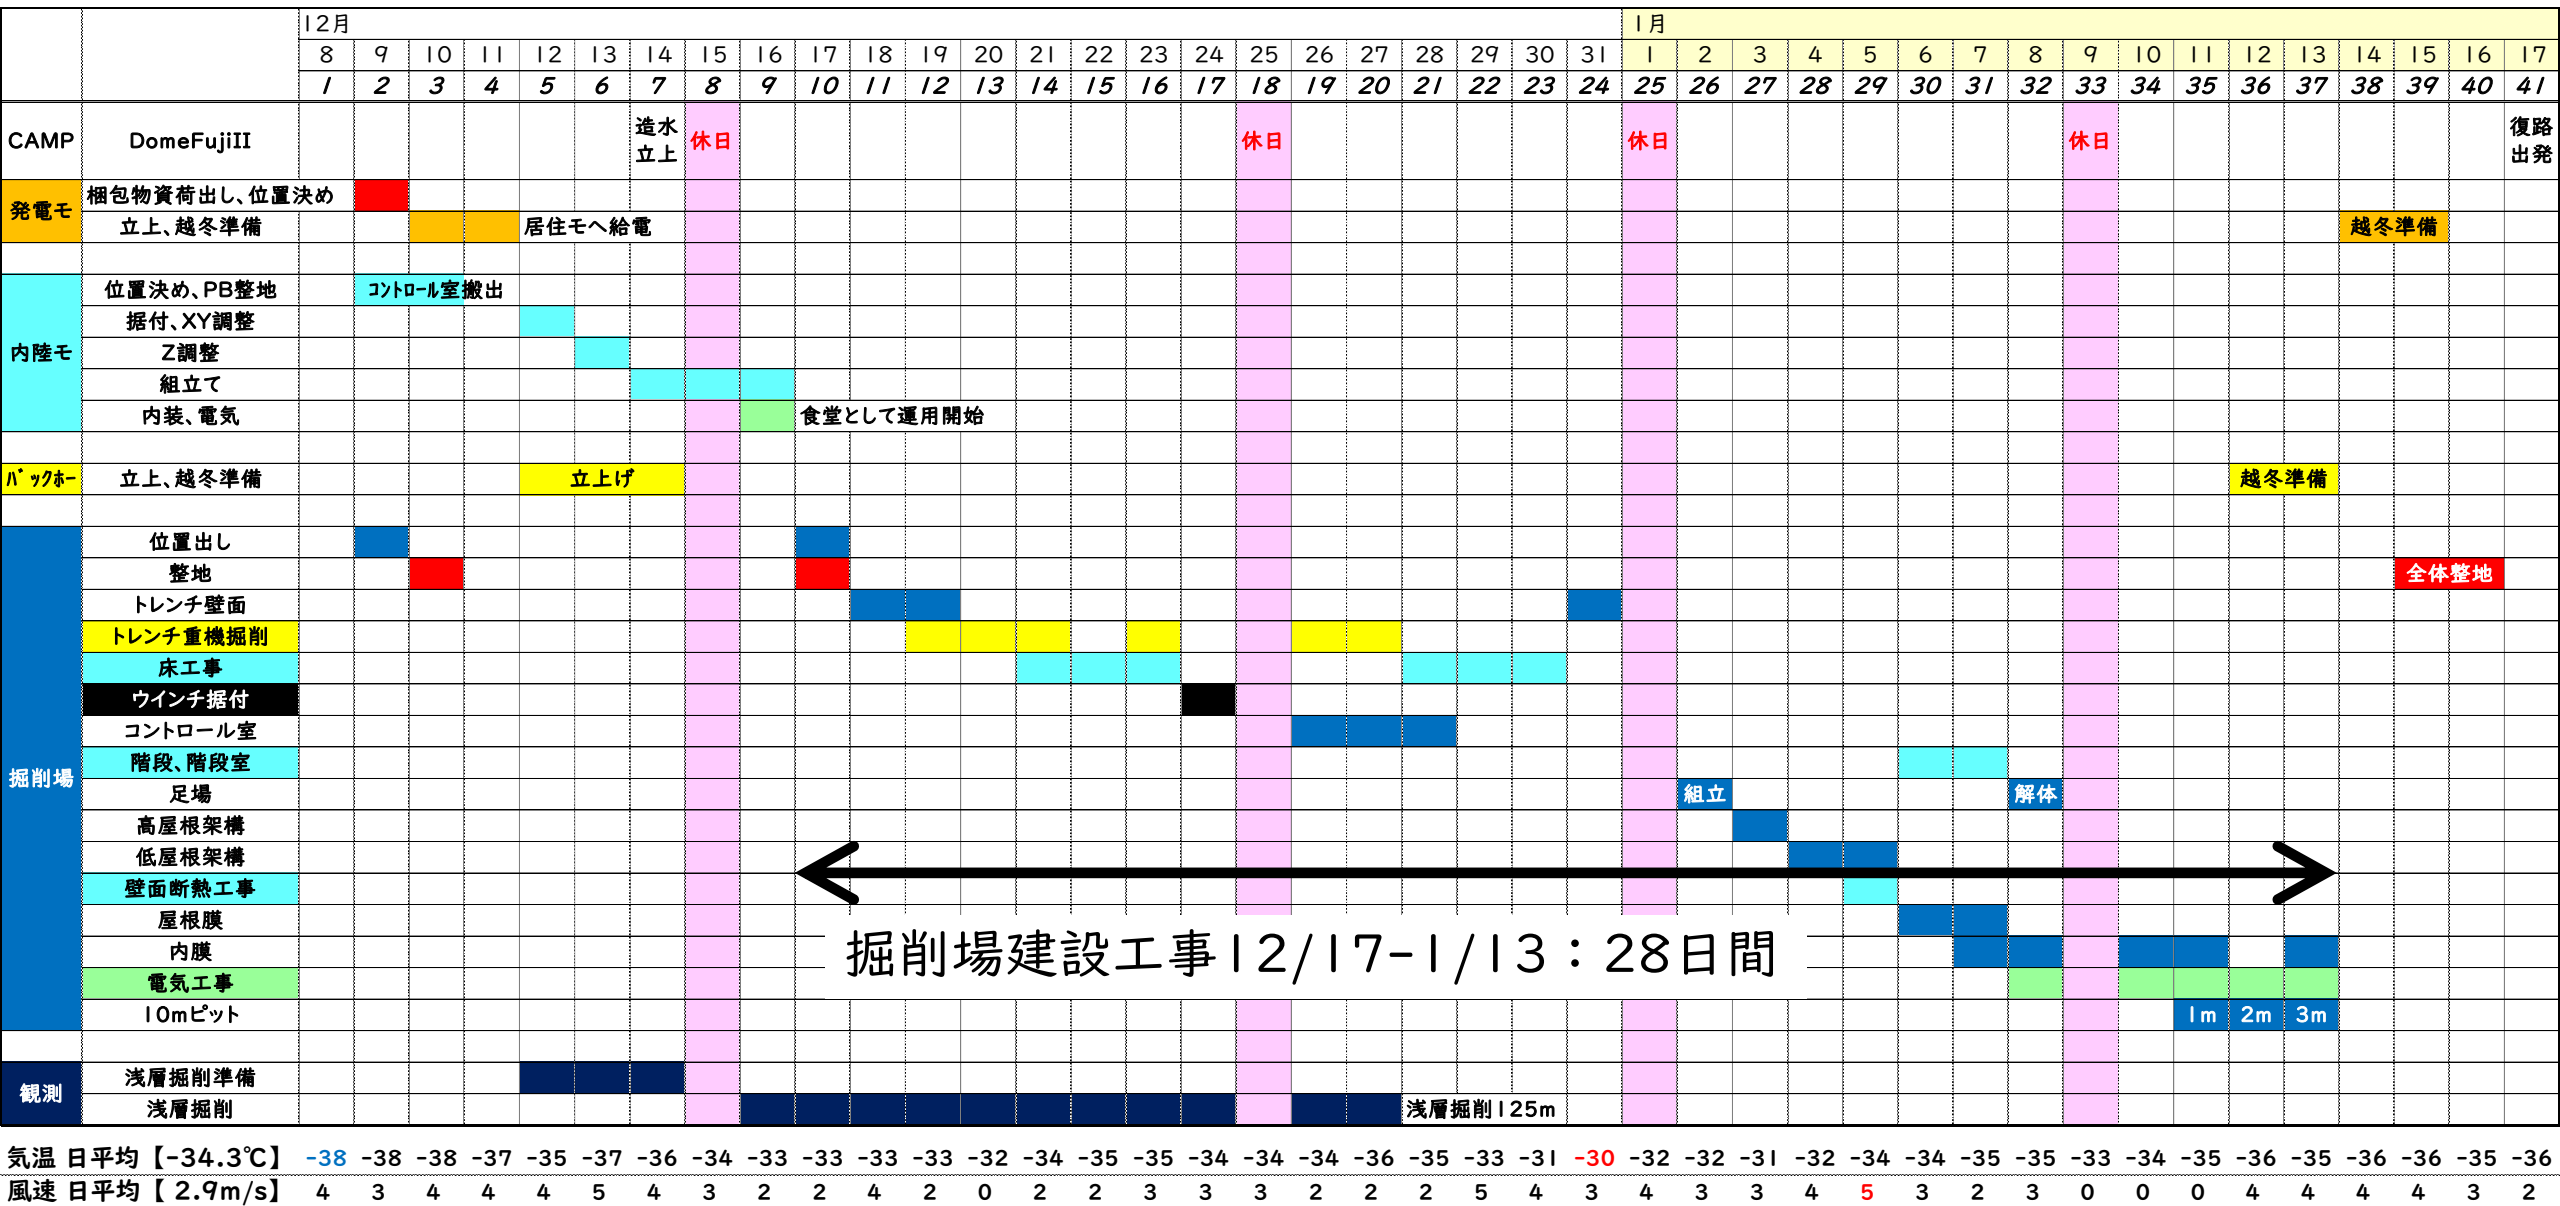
| | | 12月 | | | | | | | | | | | | | | | | | | | | | | | | 1月 | | | | | | | | | | | | | | | | |
|---|---|---|---|---|---|---|---|---|---|---|---|---|---|---|---|---|---|---|---|---|---|---|---|---|---|---|---|---|---|---|---|---|---|---|---|---|---|---|---|---|
| | | 8 | 9 | 10 | 11 | 12 | 13 | 14 | 15 | 16 | 17 | 18 | 19 | 20 | 21 | 22 | 23 | 24 | 25 | 26 | 27 | 28 | 29 | 30 | 31 | 1 | 2 | 3 | 4 | 5 | 6 | 7 | 8 | 9 | 10 | 11 | 12 | 13 | 14 | 15 | 16 | 17 |
| | | 1 | 2 | 3 | 4 | 5 | 6 | 7 | 8 | 9 | 10 | 11 | 12 | 13 | 14 | 15 | 16 | 17 | 18 | 19 | 20 | 21 | 22 | 23 | 24 | 25 | 26 | 27 | 28 | 29 | 30 | 31 | 32 | 33 | 34 | 35 | 36 | 37 | 38 | 39 | 40 | 41 |
| CAMP | DomeFujiII | | | | | | | 造水立上 | 休日 | | | | | | | | | | 休日 | | | | | | | 休日 | | | | | | | | 休日 | | | | | | | | 復路出発 |
| 発電モ | 梱包物資荷出し、位置決め | | | | | | | | | | | | | | | | | | | | | | | | | | | | | | | | | | | | | | | | | |
| | 立上、越冬準備 | | | | | 居住モへ給電 | | | | | | | | | | | | | | | | | | | | | | | | | | | | | | | | | 越冬準備 | | | |
| 内陸モ | 位置決め、PB整地 | | コントロール室搬出 | | | | | | | | | | | | | | | | | | | | | | | | | | | | | | | | | | | | | | | |
| | 据付、XY調整 | | | | | | | | | | | | | | | | | | | | | | | | | | | | | | | | | | | | | | | | | |
| | Z調整 | | | | | | | | | | | | | | | | | | | | | | | | | | | | | | | | | | | | | | | | | |
| | 組立て | | | | | | | | | | | | | | | | | | | | | | | | | | | | | | | | | | | | | | | | | |
| | 内装、電気 | | | | | | | | | | 食堂として運用開始 | | | | | | | | | | | | | | | | | | | | | | | | | | | | | | | |
| バックホー | 立上、越冬準備 | | | | | 立上げ | | | | | | | | | | | | | | | | | | | | | | | | | | | | | | | 越冬準備 | | | | | |
| 掘削場 | 位置出し | | | | | | | | | | | | | | | | | | | | | | | | | | | | | | | | | | | | | | | | | |
| | 整地 | | | | | | | | | | | | | | | | | | | | | | | | | | | | | | | | | | | | | | | 全体整地 | | |
| | トレンチ壁面 | | | | | | | | | | | | | | | | | | | | | | | | | | | | | | | | | | | | | | | | | |
| | トレンチ重機掘削 | | | | | | | | | | | | | | | | | | | | | | | | | | | | | | | | | | | | | | | | | |
| | 床工事 | | | | | | | | | | | | | | | | | | | | | | | | | | | | | | | | | | | | | | | | | |
| | ウインチ据付 | | | | | | | | | | | | | | | | | | | | | | | | | | | | | | | | | | | | | | | | | |
| | コントロール室 | | | | | | | | | | | | | | | | | | | | | | | | | | | | | | | | | | | | | | | | | |
| | 階段、階段室 | | | | | | | | | | | | | | | | | | | | | | | | | | | | | | | | | | | | | | | | | |
| | 足場 | | | | | | | | | | | | | | | | | | | | | | | | | | 組立 | | | | | | 解体 | | | | | | | | | |
| | 高屋根架構 | | | | | | | | | | | | | | | | | | | | | | | | | | | | | | | | | | | | | | | | | |
| | 低屋根架構 | | | | | | | | | | | | | | | | | | | | | | | | | | | | | | | | | | | | | | | | | |
| | 壁面断熱工事 | | | | | | | | | | | | | | | | | | | | | | | | | | | | | | | | | | | | | | | | | |
| | 屋根膜 | | | | | | | | | | | | | | | | | | | | | | | | | | | | | | | | | | | | | | | | | |
| | 内膜 | | | | | | | | | | | | | | | | | | | | | | | | | | | | | | | | | | | | | | | | | |
| | 電気工事 | | | | | | | | | | | | | | | | | | | | | | | | | | | | | | | | | | | | | | | | | |
| | 10mピット | | | | | | | | | | | | | | | | | | | | | | | | | | | | | | | | | | | 1m | 2m | 3m | | | | |
| 観測 | 浅層掘削準備 | | | | | | | | | | | | | | | | | | | | | | | | | | | | | | | | | | | | | | | | | |
| | 浅層掘削 | | | | | | | | | | | | | | | | | | | | | 浅層掘削125m | | | | | | | | | | | | | | | | | | | | |

掘削場建設工事12/17-1/13：28日間

| 気温 日平均【-34.3℃】 | -38 | -38 | -38 | -37 | -35 | -37 | -36 | -34 | -33 | -33 | -33 | -33 | -32 | -34 | -35 | -35 | -34 | -34 | -34 | -36 | -35 | -33 | -31 | -30 | -32 | -32 | -31 | -32 | -34 | -34 | -35 | -35 | -33 | -34 | -35 | -36 | -35 | -36 | -36 | -35 | -36 |
|---|---|---|---|---|---|---|---|---|---|---|---|---|---|---|---|---|---|---|---|---|---|---|---|---|---|---|---|---|---|---|---|---|---|---|---|---|---|---|---|---|---|
| 風速 日平均【2.9m/s】 | 4 | 3 | 4 | 4 | 4 | 5 | 4 | 3 | 2 | 2 | 4 | 2 | 0 | 2 | 2 | 3 | 3 | 3 | 2 | 2 | 2 | 5 | 4 | 3 | 4 | 3 | 3 | 4 | 5 | 3 | 2 | 3 | 0 | 0 | 0 | 4 | 4 | 4 | 4 | 3 | 2 |